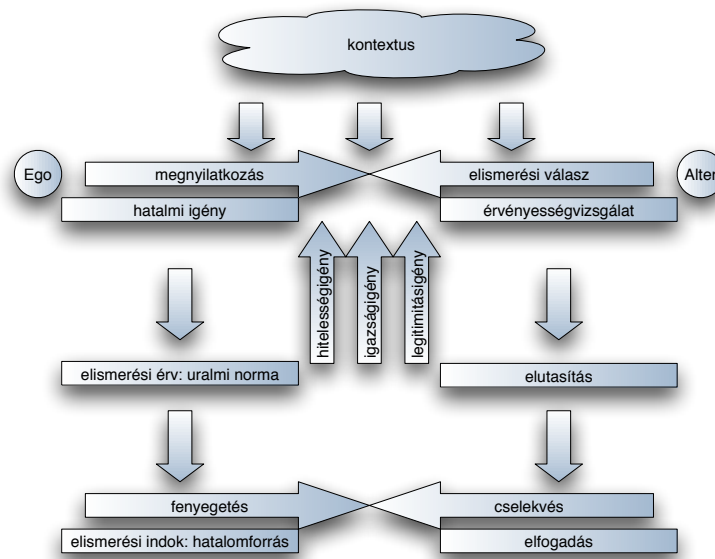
kontextus

Ego

megnyilatkozás

hatalmi igény

elismerési válasz

érvényességvizsgálat

Alter

hitelességigény

igazságigény

legitimitásigény

elismerési érv: uralmi norma

elutasítás

fenyegetés

elismerési indok: hatalomforrás

cselekvés

elfogadás